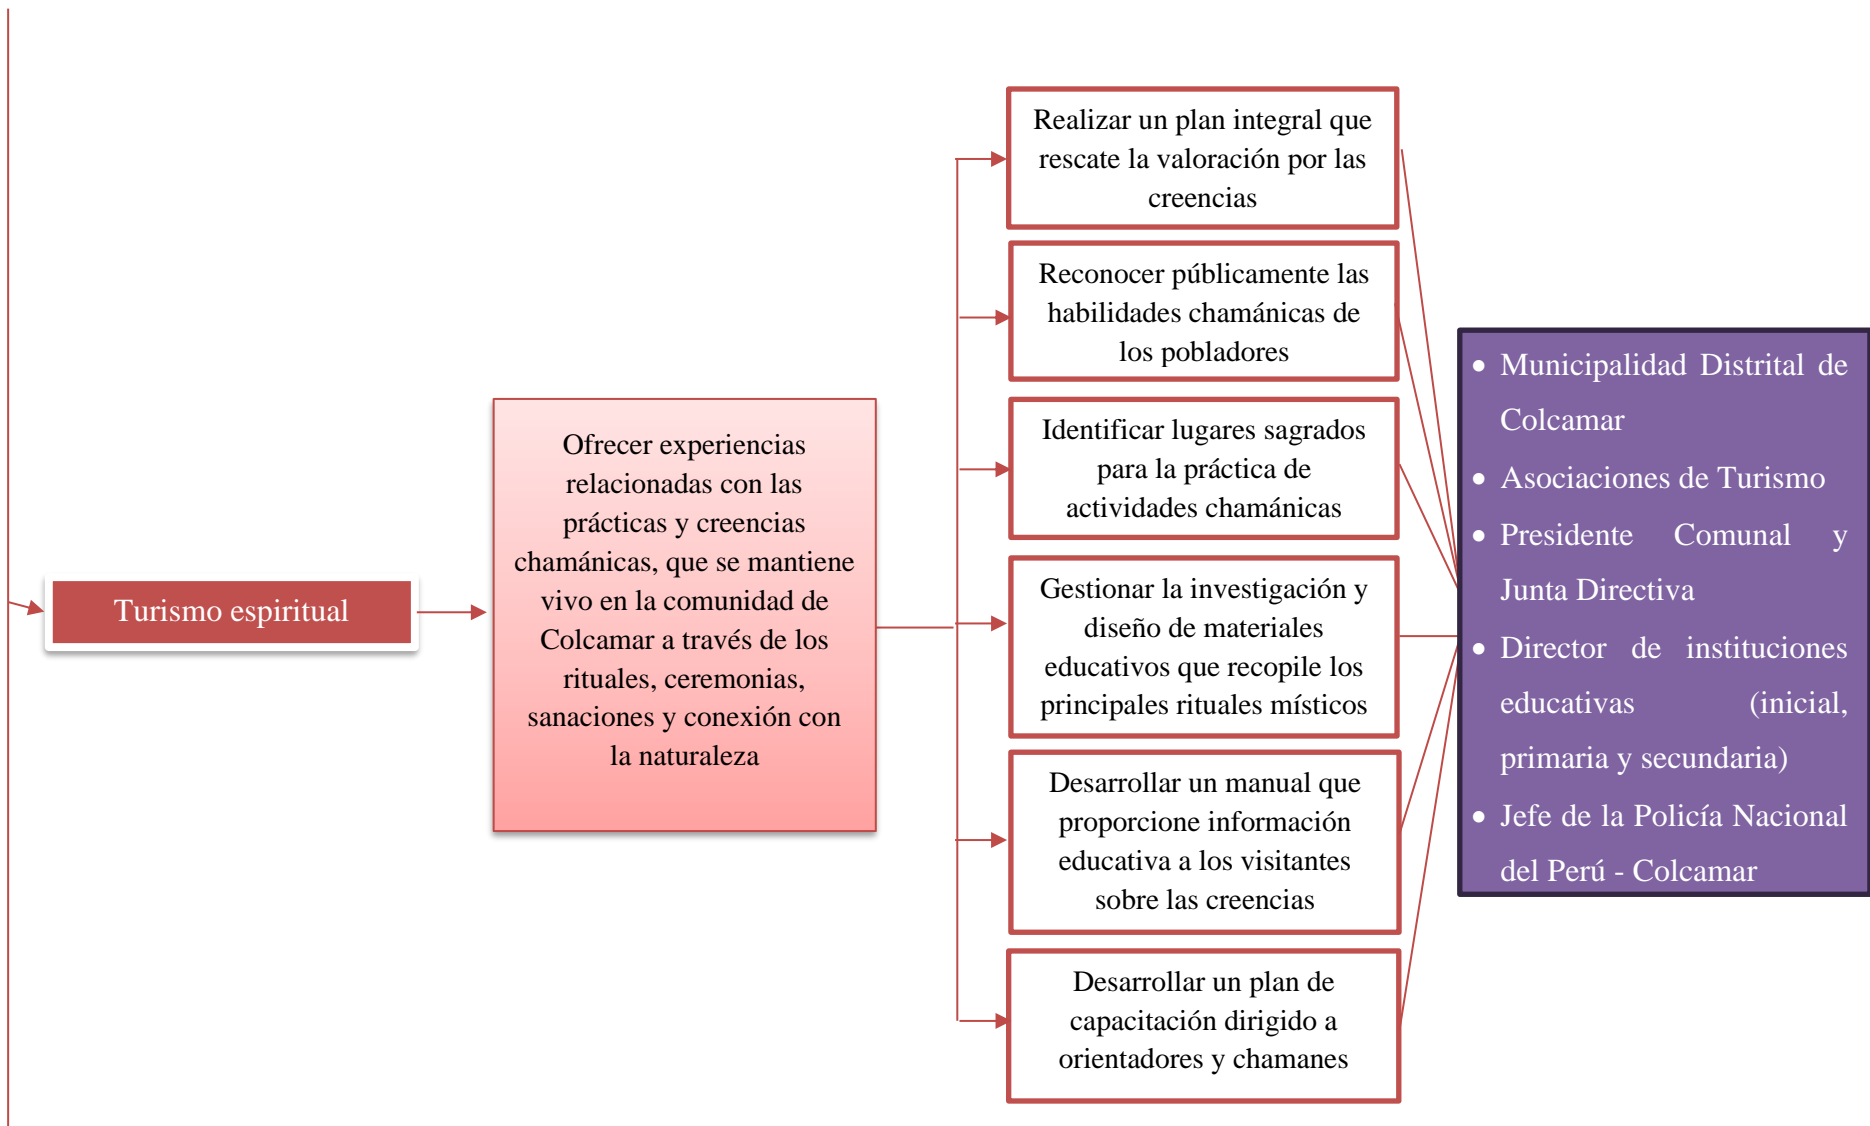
Turismo espiritual

Ofrecer experiencias relacionadas con las prácticas y creencias chamánicas, que se mantiene vivo en la comunidad de Colcamar a través de los rituales, ceremonias, sanaciones y conexión con la naturaleza

Realizar un plan integral que rescate la valoración por las creencias

Reconocer públicamente las habilidades chamánicas de los pobladores

Identificar lugares sagrados para la práctica de actividades chamánicas

Gestionar la investigación y diseño de materiales educativos que recopile los principales rituales místicos

Desarrollar un manual que proporcione información educativa a los visitantes sobre las creencias

Desarrollar un plan de capacitación dirigido a orientadores y chamanes

- Municipalidad Distrital de Colcamar
- Asociaciones de Turismo
- Presidente Comunal y Junta Directiva
- Director de instituciones educativas (inicial, primaria y secundaria)
- Jefe de la Policía Nacional del Perú - Colcamar